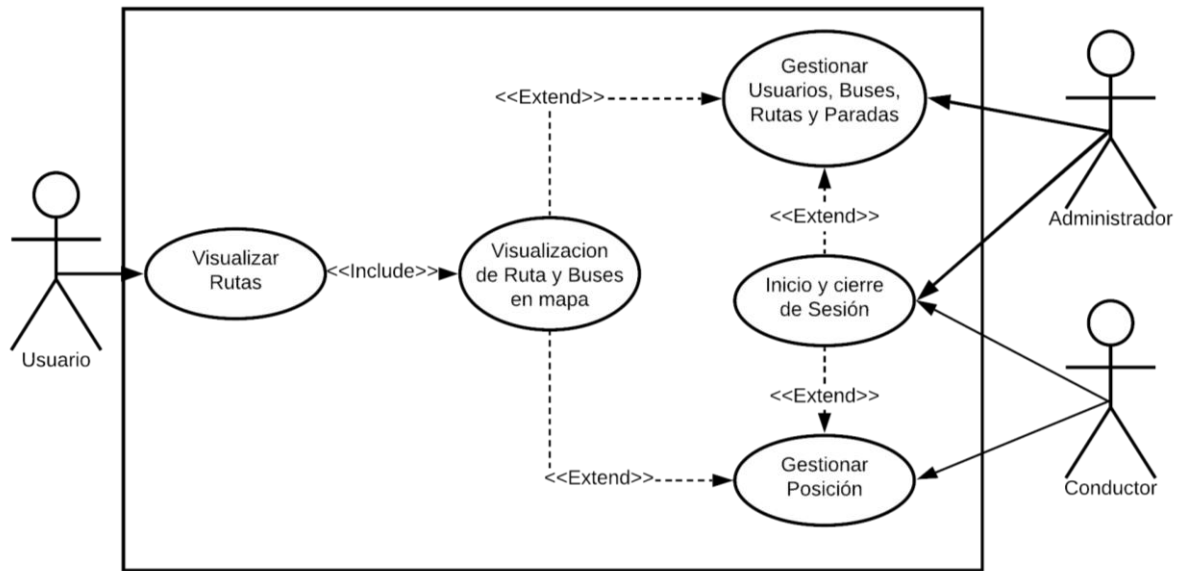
Gestionar Usuarios, Buses, Rutas y Paradas

<<Extend>>

Administrador

<<Extend>>

Usuario

Visualizar Rutas

<<Include>>

Visualizacion de Ruta y Buses en mapa

Inicio y cierre de Sesión

<<Extend>>

Conductor

<<Extend>>

Gestionar Posición